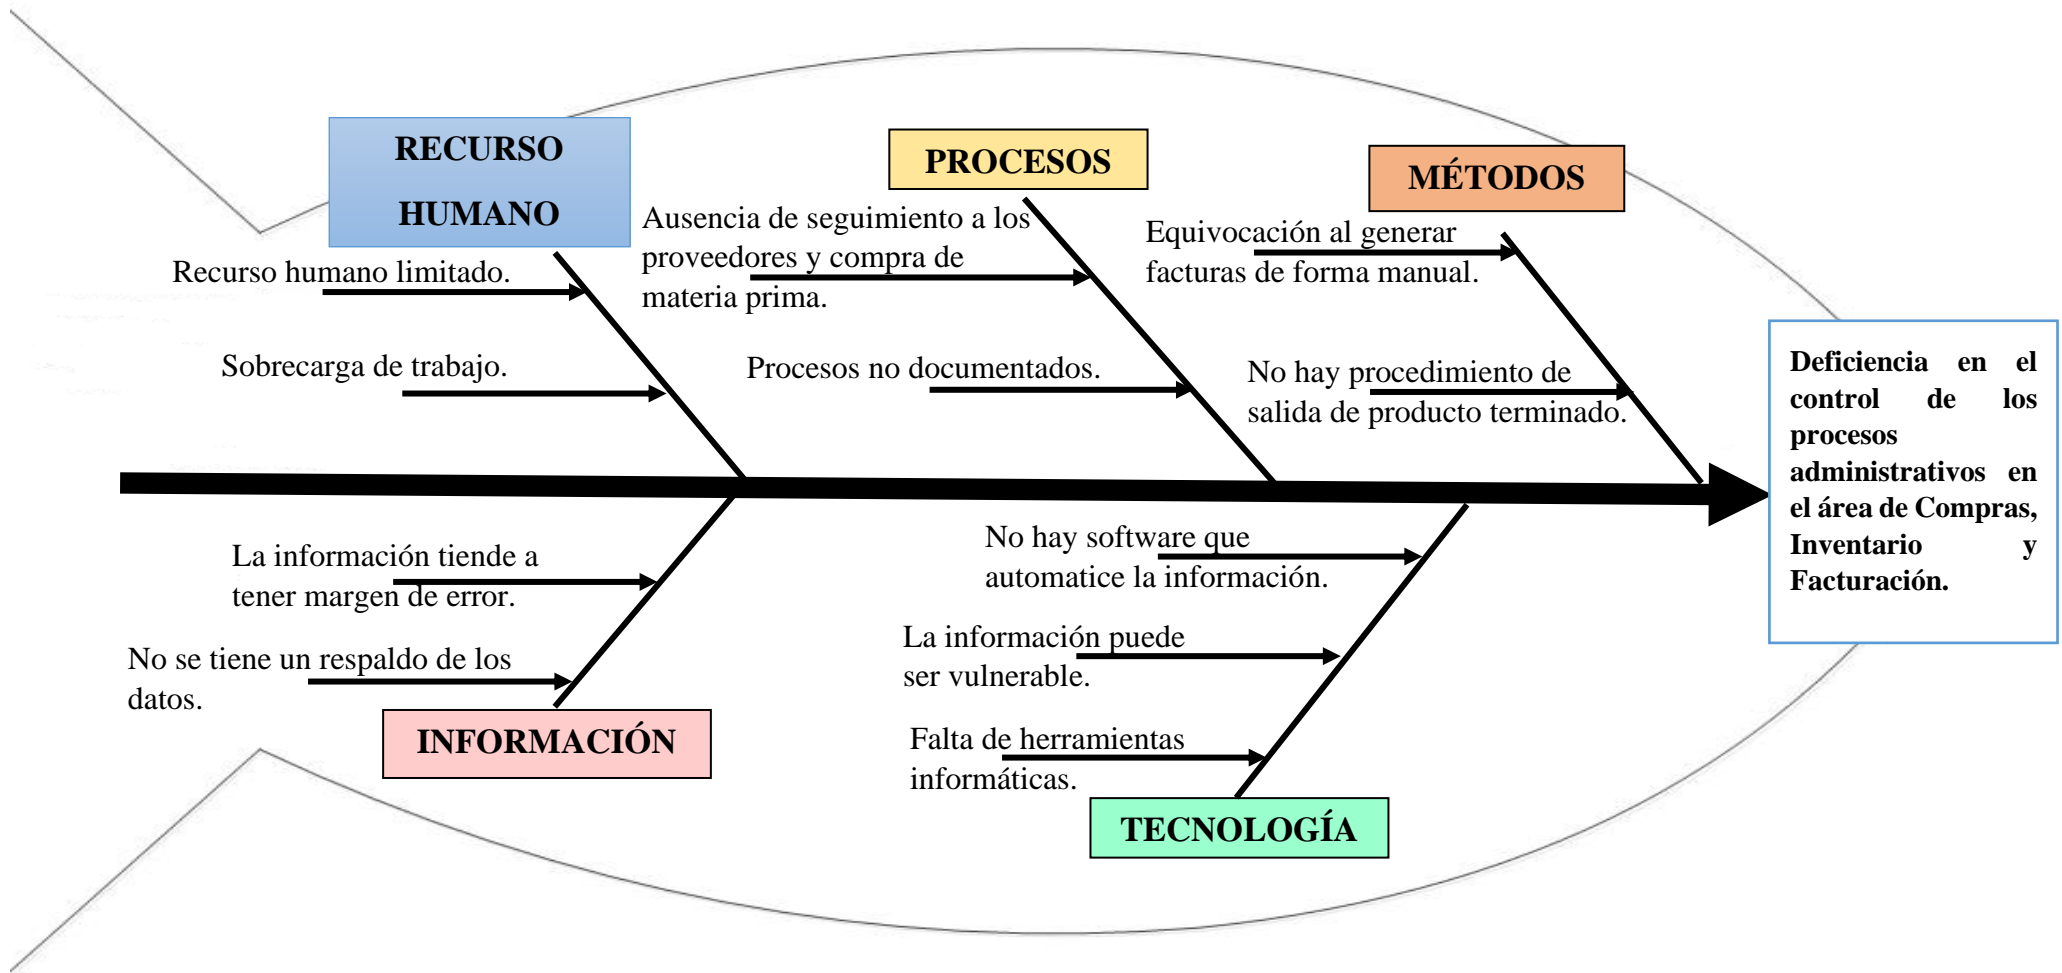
RECURSO HUMANO

Recurso humano limitado.

Sobrecarga de trabajo.

PROCESOS

Ausencia de seguimiento a los proveedores y compra de materia prima.

Procesos no documentados.

MÉTODOS

Equivocación al generar facturas de forma manual.

No hay procedimiento de salida de producto terminado.

Deficiencia en el control de los procesos administrativos en el área de Compras, Inventario y Facturación.

La información tiende a tener margen de error.

No se tiene un respaldo de los datos.

INFORMACIÓN

No hay software que automatice la información.

La información puede ser vulnerable.

Falta de herramientas informáticas.

TECNOLOGÍA